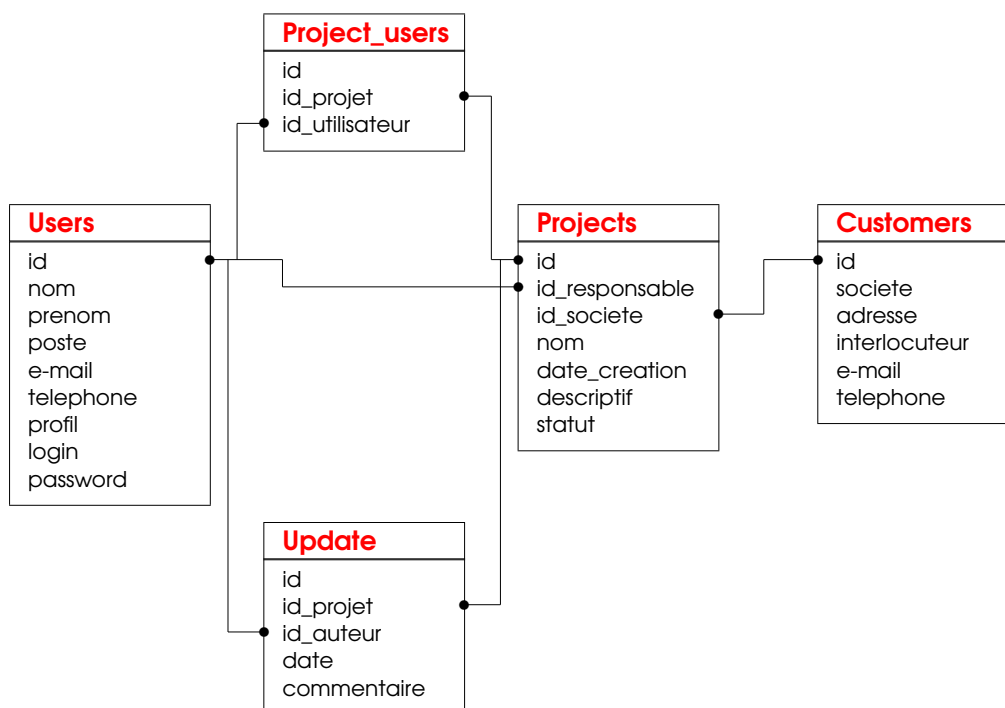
Project_users
id
id_projet
id_utilisateur

Users
id
nom
prenom
poste
e-mail
telephone
profil
login
password

Projects
id
id_responsable
id_societe
nom
date_creation
descriptif
statut

Customers
id
societe
adresse
interlocuteur
e-mail
telephone

Update
id
id_projet
id_auteur
date
commentaire